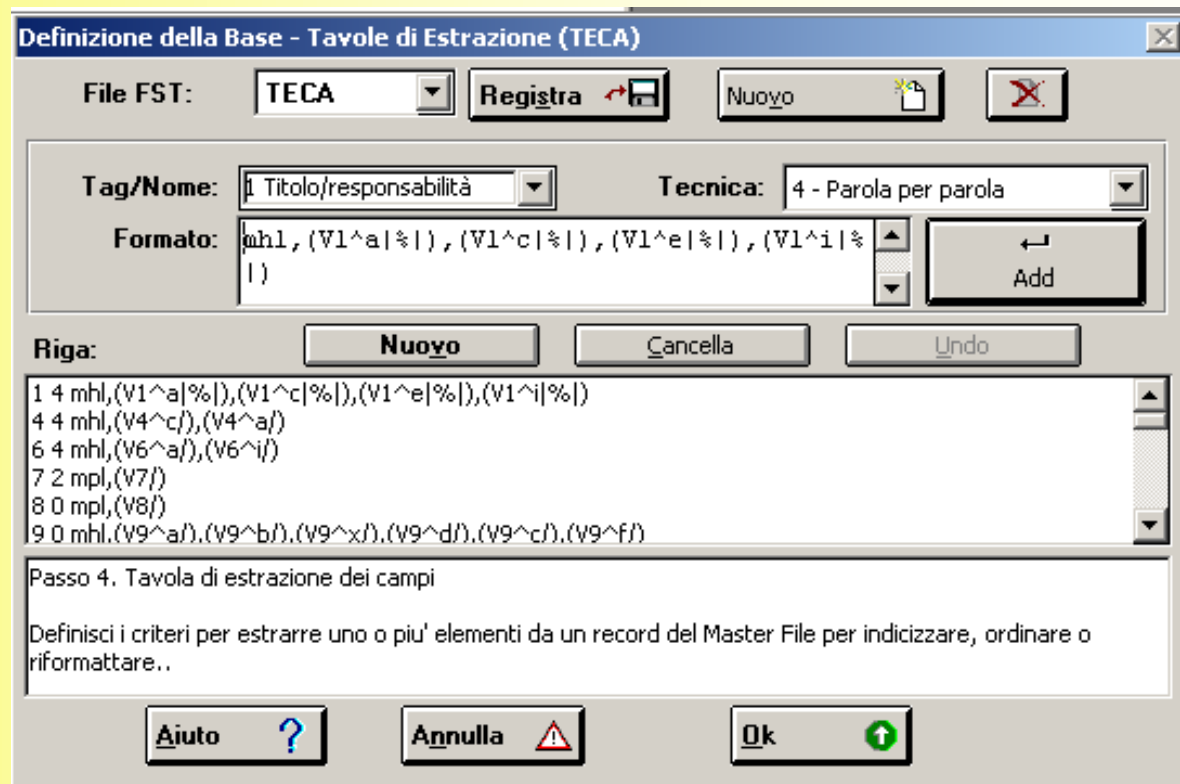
Definizione della Base - Tavole di Estrazione (TECA)

File FST: TECA Registra Nuovo

Tag/Nome: 1 Titolo/responsabilità Tecnica: 4 - Parola per parola

Formato: mhl,(V1^a|%|),(V1^c|%|),(V1^e|%|),(V1^i|%|) Add

Riga: Nuovo Cancella Undo

1 4 mhl,(V1^a|%|),(V1^c|%|),(V1^e|%|),(V1^i|%|)
4 4 mhl,(V4^c/),(V4^a/)
6 4 mhl,(V6^a/),(V6^i/)
7 2 mpl,(V7/)
8 0 mpl,(V8/)
9 0 mhl,(V9^a/),(V9^b/),(V9^x/),(V9^d/),(V9^c/),(V9^f/)

Passo 4. Tavola di estrazione dei campi

Definisci i criteri per estrarre uno o piu' elementi da un record del Master File per indicizzare, ordinare o riformattare..

Aiuto Annulla Ok